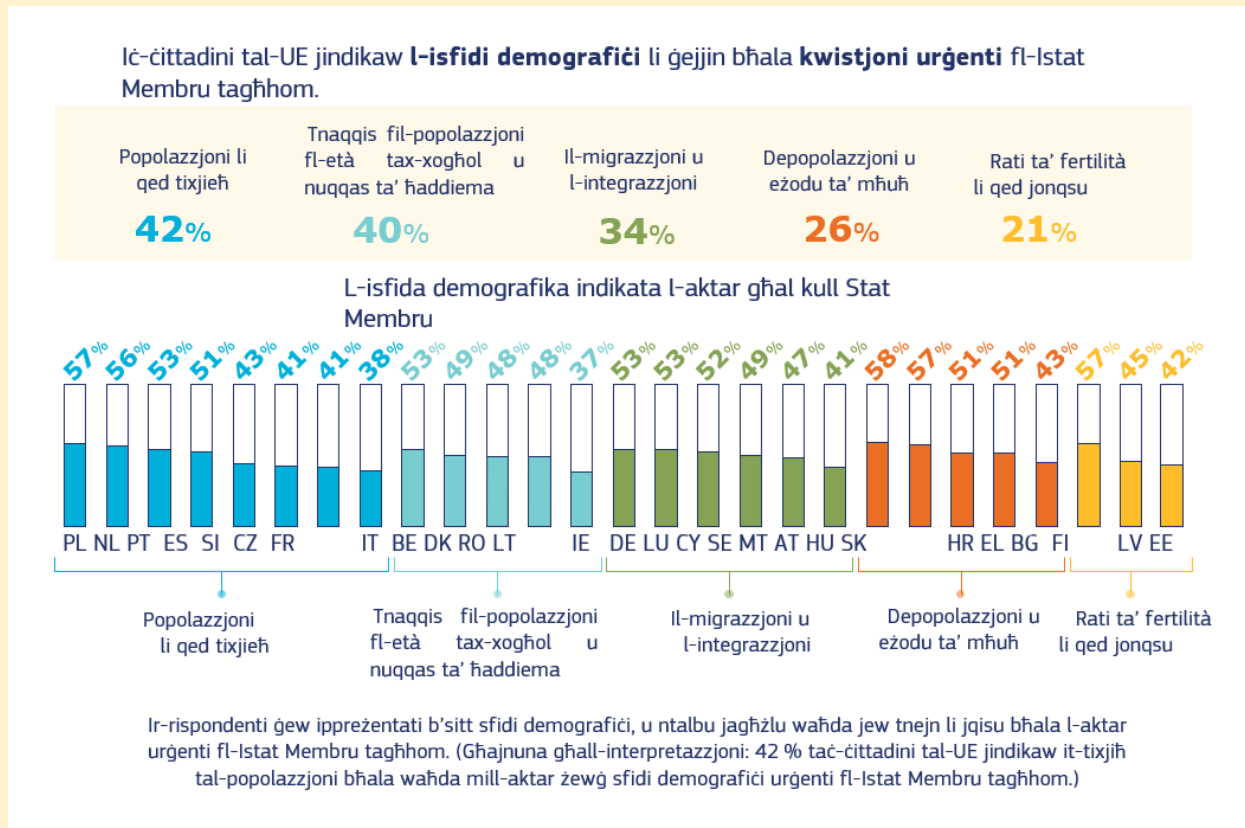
Iċ-ċittadini tal-UE jindikaw **l-isfidi demografiċi** li ġejjin bħala **kwistjoni urġenti** fl-Istat Membru tagħhom.

Popolazzjoni li qed tixjieħ
42%

Tnaqqis fil-popolazzjoni fl-età tax-xogħol u nuqqas ta' ħaddiema
40%

Il-migrazzjoni u l-integrazzjoni
34%

Depopolazzjoni u eżodu ta' mħuħ
26%

Rati ta' fertilità li qed jonqsu
21%

L-isfida demografika indikata l-aktar għal kull Stat Membru

57% 56% 53% 51% 43% 41% 41% 38% 53% 49% 48% 48% 37% 53% 53% 52% 49% 47% 41% 58% 57% 51% 51% 43% 57% 45% 42%

PL NL PT ES SI CZ FR IT BE DK RO LT IE DE LU CY SE MT AT HU SK HR EL BG FI LV EE

Popolazzjoni li qed tixjieħ

Tnaqqis fil-popolazzjoni fl-età tax-xogħol u nuqqas ta' ħaddiema

Il-migrazzjoni u l-integrazzjoni

Depopolazzjoni u eżodu ta' mħuħ

Rati ta' fertilità li qed jonqsu

Ir-rispondenti ġew ippreżentati b'sitt sfidi demografiċi, u ntalbu jagħżlu waħda jew tnejn li jqisu bħala l-aktar urġenti fl-Istat Membru tagħhom. (Għajnuna għall-interpretazzjoni: 42 % taċ-ċittadini tal-UE jindikaw it-tixjiħ tal-popolazzjoni bħala waħda mill-aktar żewġ sfidi demografiċi urġenti fl-Istat Membru tagħhom.)